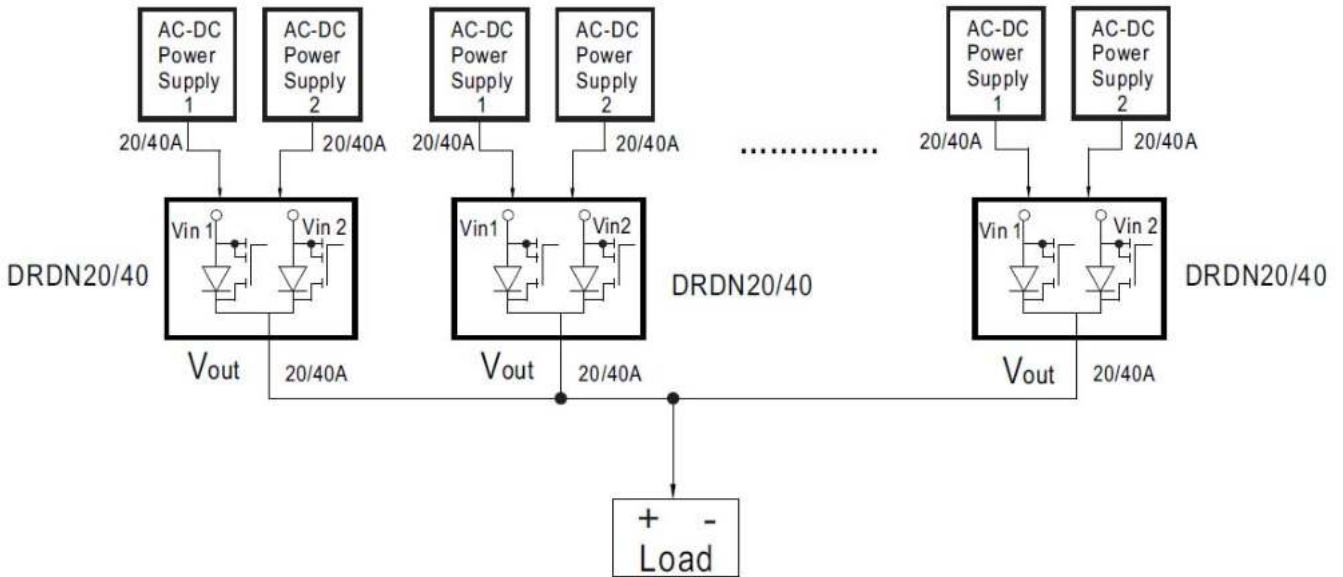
AC-DC Power Supply 1

AC-DC Power Supply 2

AC-DC Power Supply 1

AC-DC Power Supply 2

AC-DC Power Supply 1

AC-DC Power Supply 2

20/40A

20/40A

20/40A

20/40A

..............

20/40A

20/40A

Vin 1

Vin 2

Vin1

Vin2

Vin 1

Vin 2

DRDN20/40

DRDN20/40

DRDN20/40

Vout

20/40A

Vout

20/40A

Vout

20/40A

+ -
Load